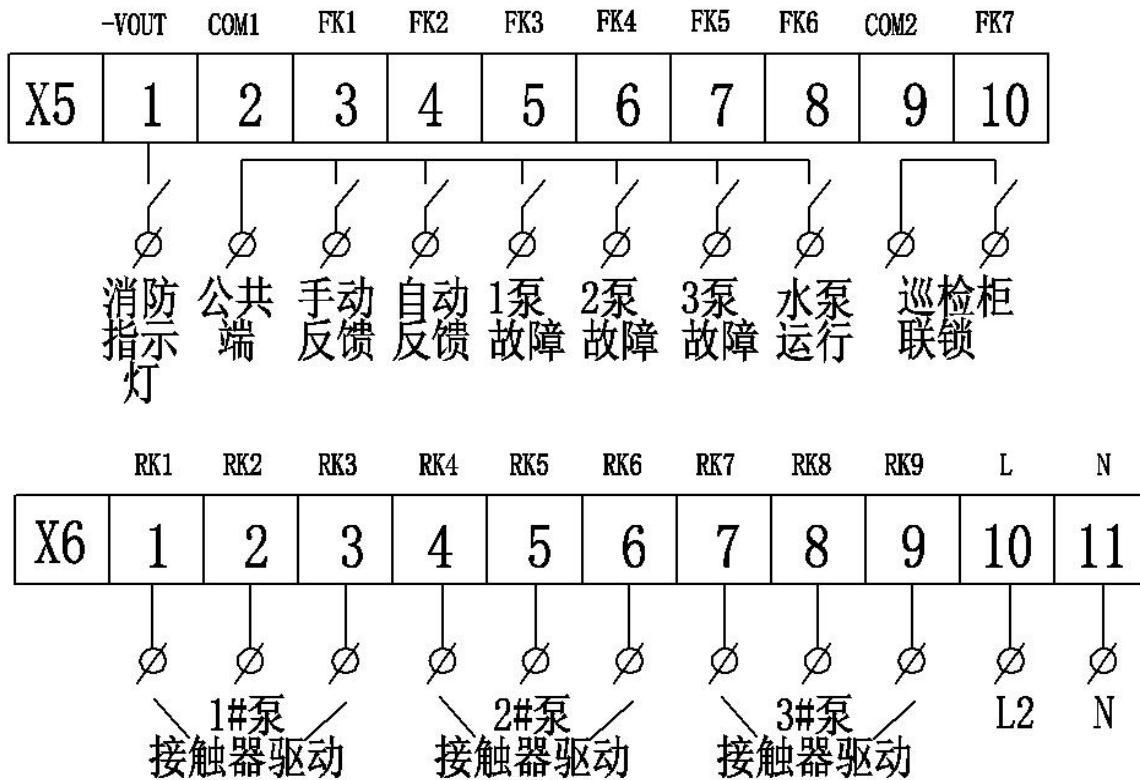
-VOUT COM1 FK1 FK2 FK3 FK4 FK5 FK6 COM2 FK7

| X5 | 1 | 2 | 3 | 4 | 5 | 6 | 7 | 8 | 9 | 10 |
|---|---|---|---|---|---|---|---|---|---|---|

消防指示灯 公共端 手动反馈 自动反馈 1泵故障 2泵故障 3泵故障 水泵运行 巡检柜联锁

RK1 RK2 RK3 RK4 RK5 RK6 RK7 RK8 RK9 L N

| X6 | 1 | 2 | 3 | 4 | 5 | 6 | 7 | 8 | 9 | 10 | 11 |
|---|---|---|---|---|---|---|---|---|---|---|---|

1#泵接触器驱动 2#泵接触器驱动 3#泵接触器驱动 L2 N